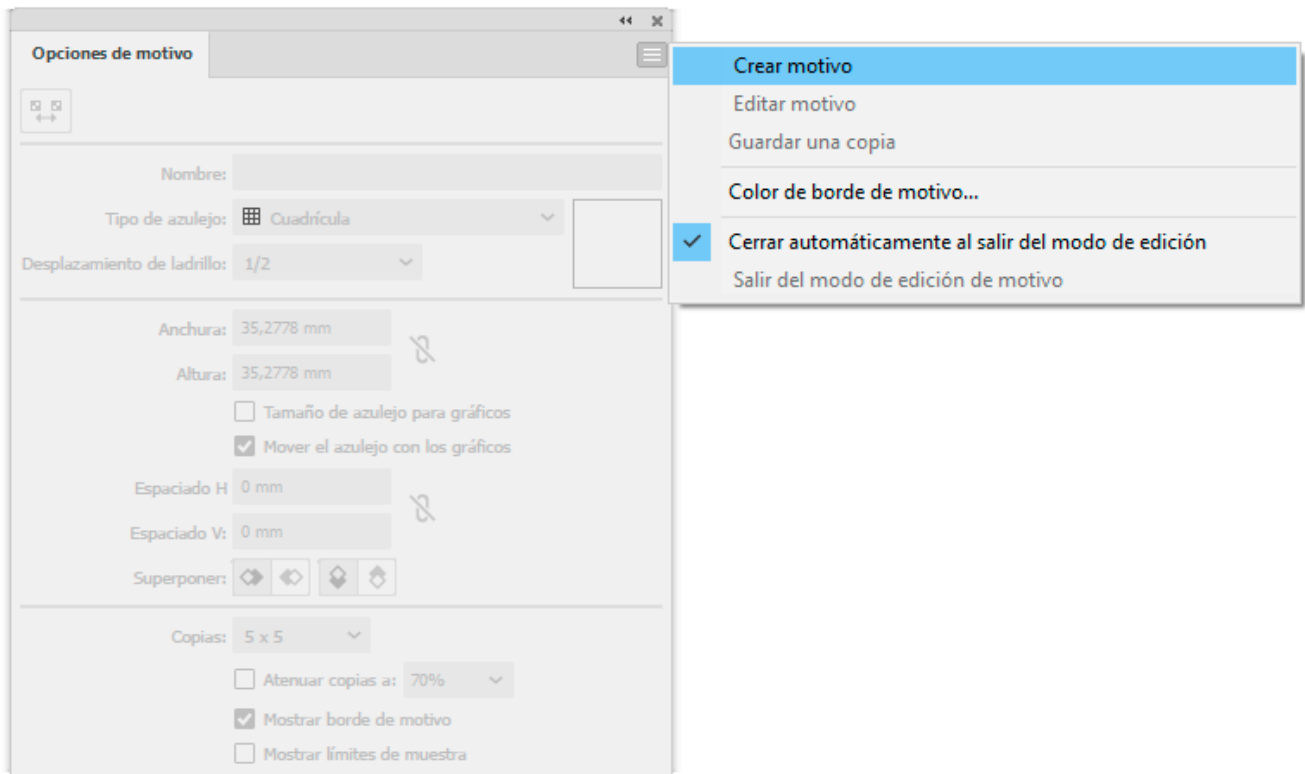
Opciones de motivo

Nombre:

Tipo de azulejo: Cuadrícula

Desplazamiento de ladrillo: 1/2

Anchura: 35,2778 mm

Altura: 35,2778 mm

Tamaño de azulejo para gráficos

Mover el azulejo con los gráficos

Espaciado H 0 mm

Espaciado V: 0 mm

Superponer:

Copias: 5 x 5

Atenuar copias a: 70%

Mostrar borde de motivo

Mostrar límites de muestra

Crear motivo
Editar motivo
Guardar una copia
Color de borde de motivo...
Cerrar automáticamente al salir del modo de edición
Salir del modo de edición de motivo